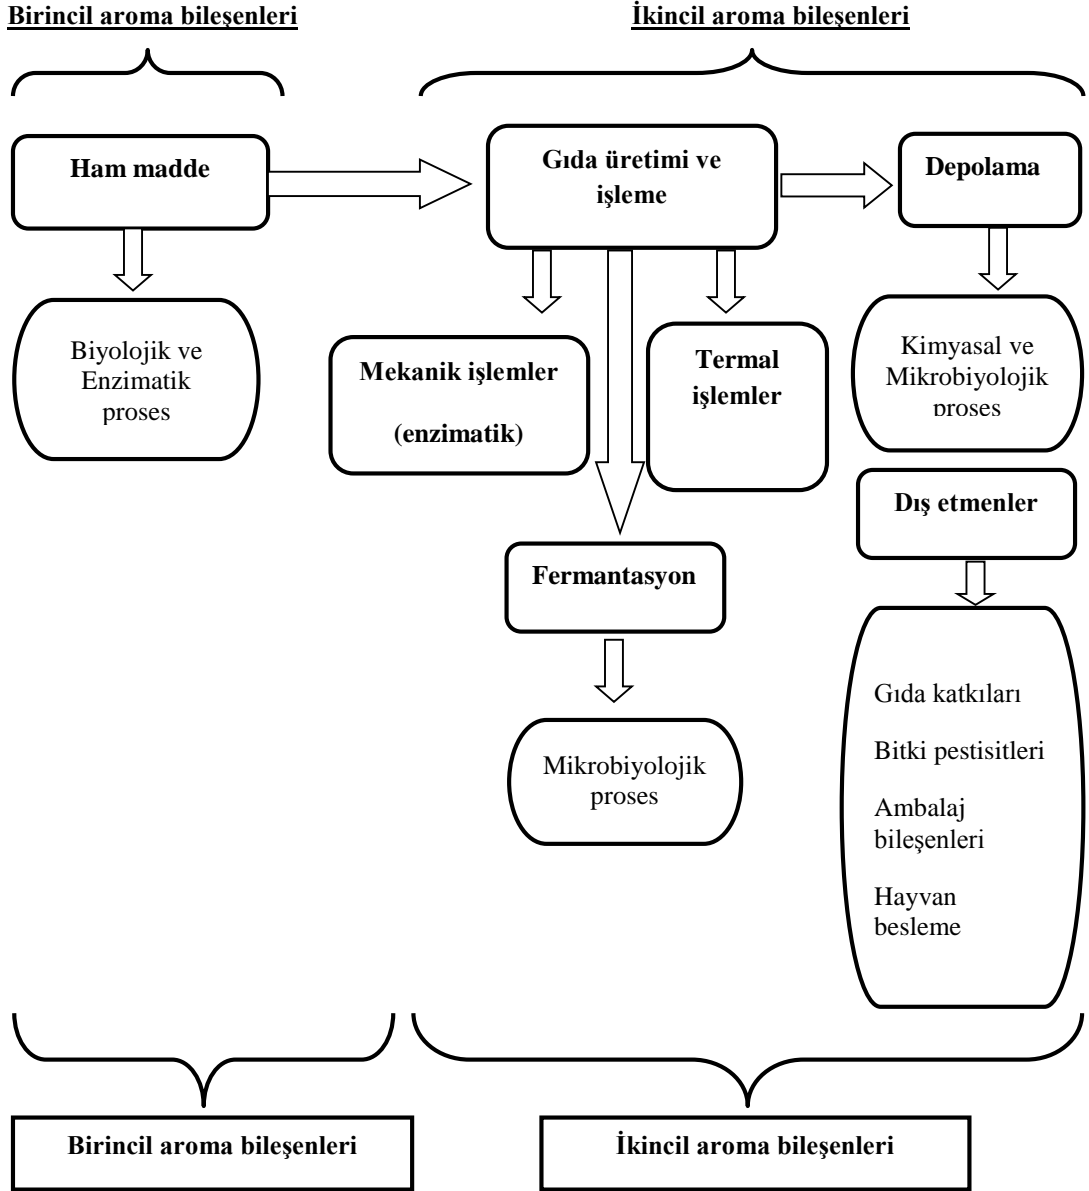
Birincil aroma bileşenleri

İkincil aroma bileşenleri

Ham madde

Gıda üretimi ve işleme

Depolama

Biyolojik ve Enzimatik proses

Mekanik işlemler

(enzimatik)

Termal işlemler

Kimyasal ve Mikrobiyolojik proses

Dış etmenler

Fermantasyon

Gıda katkıları

Bitki pestisitleri

Ambalaj bileşenleri

Hayvan besleme

Mikrobiyolojik proses

Birincil aroma bileşenleri

İkincil aroma bileşenleri